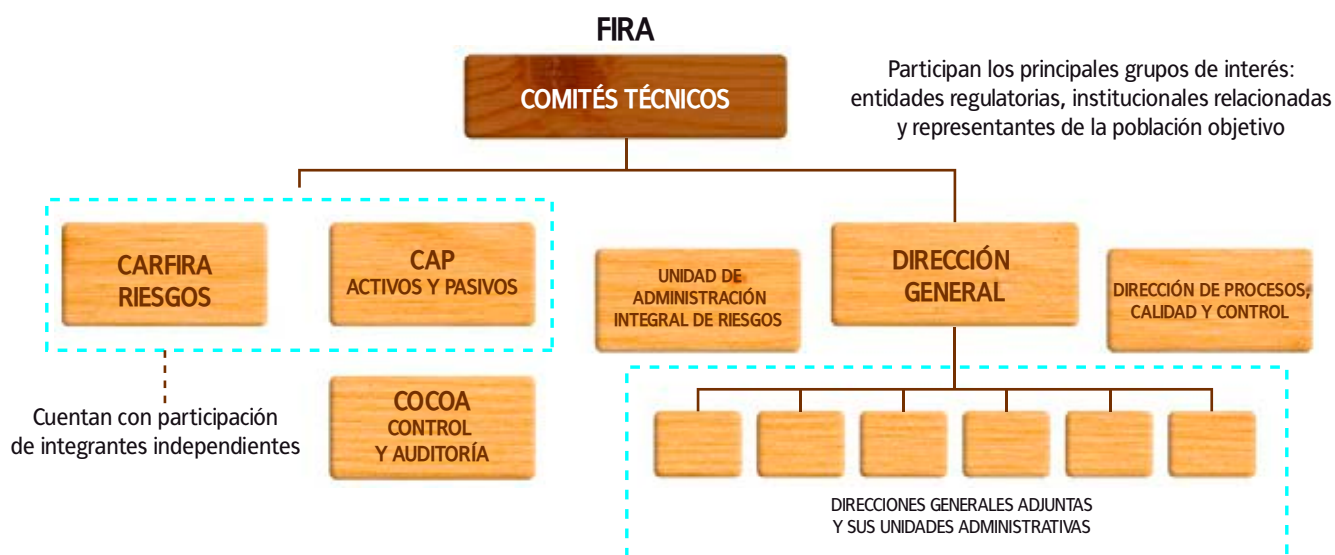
FIRA

COMITÉS TÉCNICOS

Participan los principales grupos de interés: entidades regulatorias, institucionales relacionadas y representantes de la población objetivo

CARFIRA RIESGOS

CAP ACTIVOS Y PASIVOS

Cuentan con participación de integrantes independientes

COCOA CONTROL Y AUDITORÍA

UNIDAD DE ADMINISTRACIÓN INTEGRAL DE RIESGOS

DIRECCIÓN GENERAL

DIRECCIÓN DE PROCESOS, CALIDAD Y CONTROL

DIRECCIONES GENERALES ADJUNTAS Y SUS UNIDADES ADMINISTRATIVAS